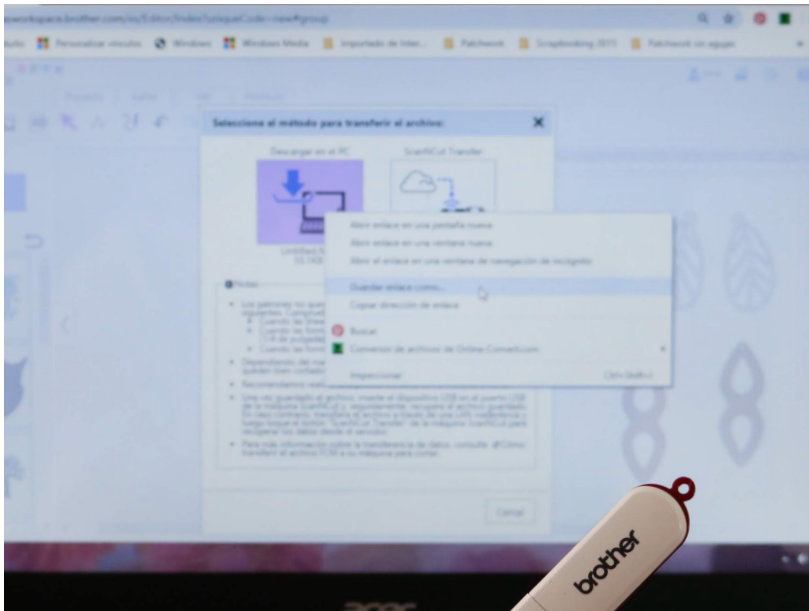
eworkspace.brother.com/es/Editor/Index?uniqueCode=new#group

Personalizar vínculos Windows Windows Media Importado de Inter... Patchwork Scrapbooking 2015 Patchwork sin agujas

Seleccione el método para transferir el archivo:

Descargar en el PC

ScanNCut Transfer

Untitled S

Abrir enlace en una pestaña nueva

Abrir enlace en una ventana nueva

Abrir el enlace en una ventana de navegación de incógnito

Guardar enlace como...

Copiar dirección de enlace

Buscar

Convertir archivos de Online-Convert.com

Inspeccionar

Ctrl+Shift+I

Notas

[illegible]

Cerrar

brother

acer